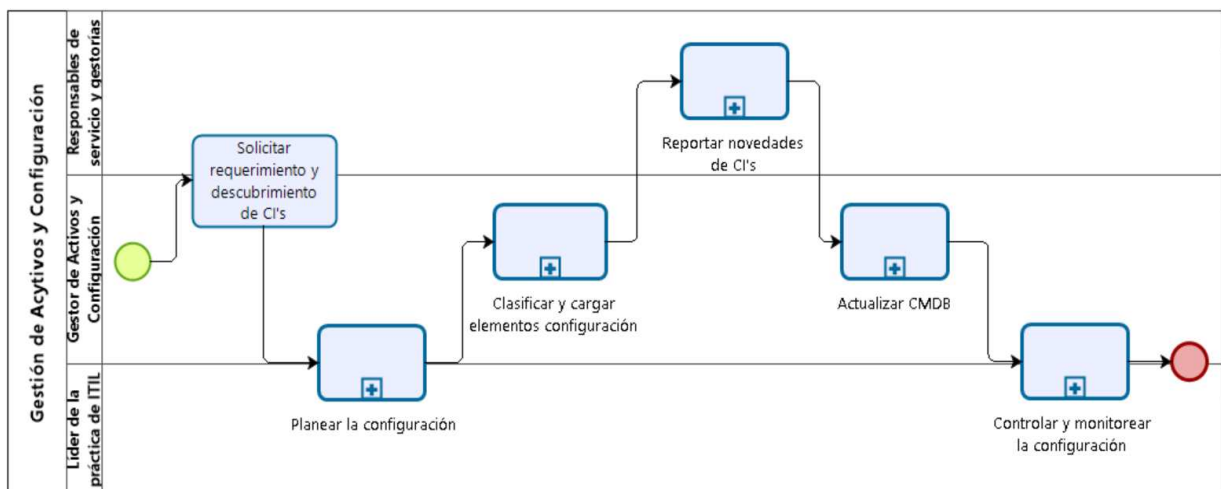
Gestión de Acytivos y Configuración

Responsables de servicio y gestorías

Gestor de Activos y Configuración

Líder de la práctica de ITIL

Solicitar requerimiento y descubrimiento de CI's

Reportar novedades de CI's

Clasificar y cargar elementos configuración

Actualizar CMDB

Planear la configuración

Controlar y monitorear la configuración